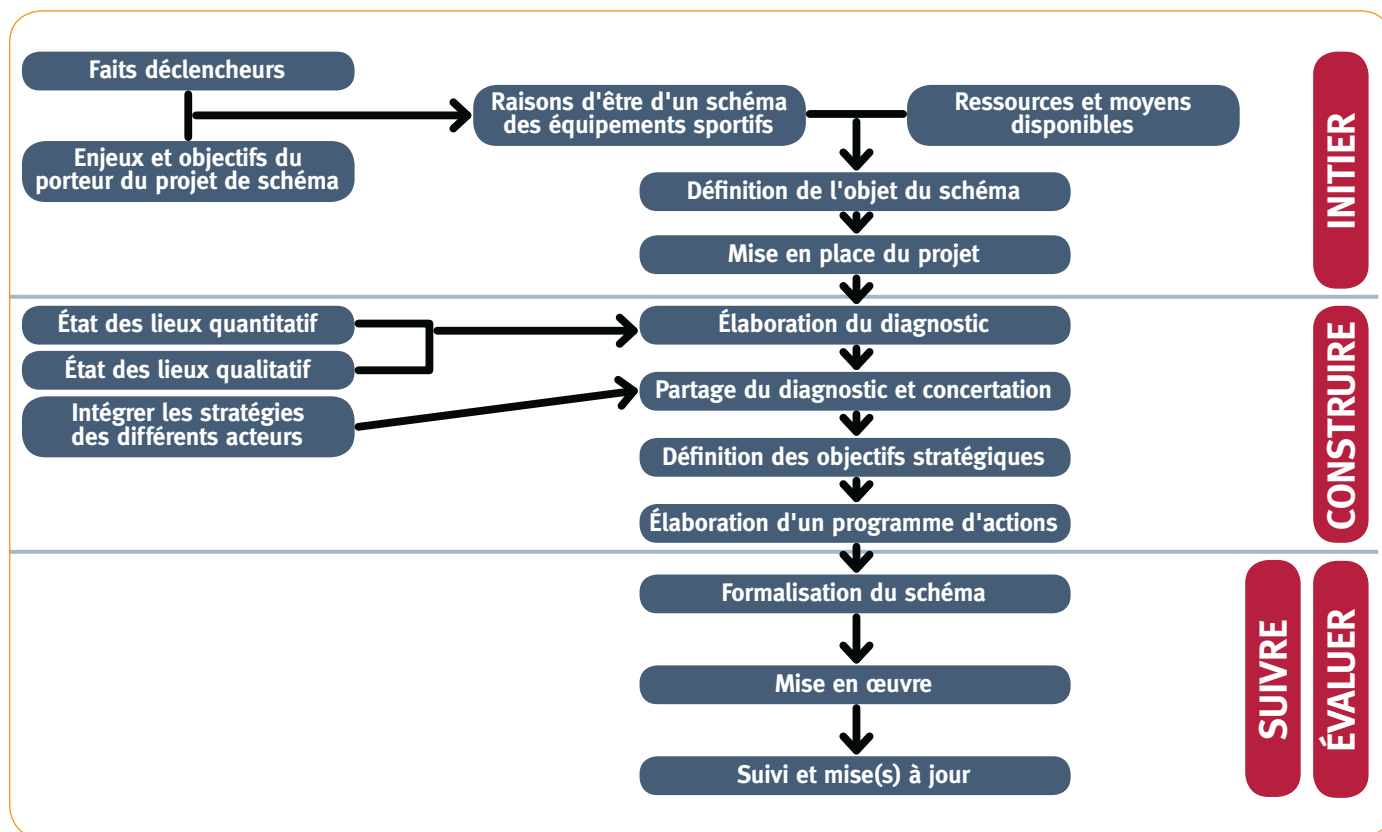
Faits déclencheurs

Enjeux et objectifs du porteur du projet de schéma

Raisons d'être d'un schéma des équipements sportifs

Ressources et moyens disponibles

Définition de l'objet du schéma

Mise en place du projet

INITIER

État des lieux quantitatif

État des lieux qualitatif

Intégrer les stratégies des différents acteurs

Élaboration du diagnostic

Partage du diagnostic et concertation

Définition des objectifs stratégiques

Élaboration d'un programme d'actions

CONSTRUIRE

Formalisation du schéma

Mise en œuvre

Suivi et mise(s) à jour

SUIVRE

ÉVALUER